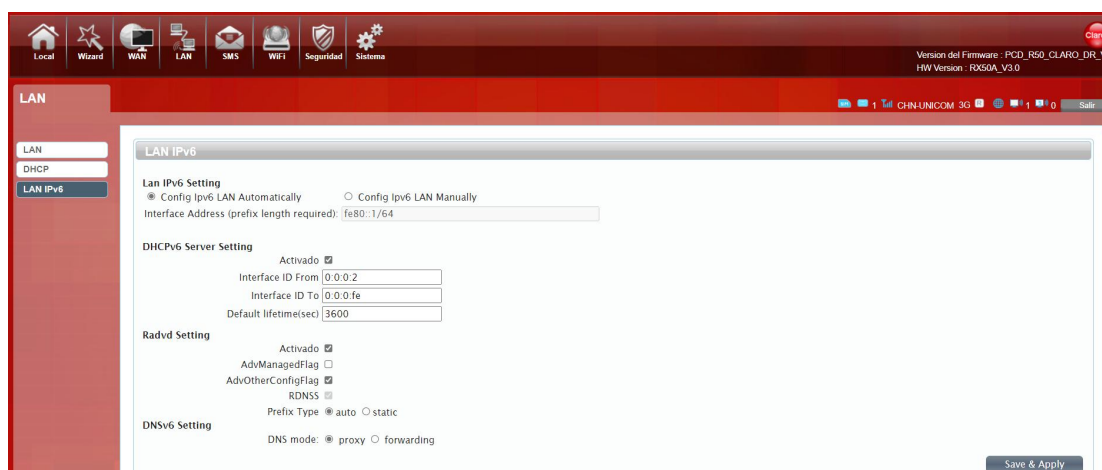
Local Wizard WAN LAN SMS WiFi Seguridad Sistema

Claro

Version del Firmware : PCD_R50_CLARO_DR_
HW Version : RX50A_V3.0

LAN

1 CHN-UNICOM 3G 1 0 Salir

LAN
DHCP
LAN IPv6

LAN IPv6

Lan IPv6 Setting
◉ Config Ipv6 LAN Automatically ○ Config Ipv6 LAN Manually
Interface Address (prefix length required): fe80::1/64

DHCPv6 Server Setting
Activado ☑
Interface ID From 0:0:0:2
Interface ID To 0:0:0:fe
Default lifetime(sec) 3600

Radvd Setting
Activado ☑
AdvManagedFlag ☐
AdvOtherConfigFlag ☑
RDNSS ☑
Prefix Type ◉ auto ○ static

DNSv6 Setting
DNS mode: ◉ proxy ○ forwarding

Save & Apply